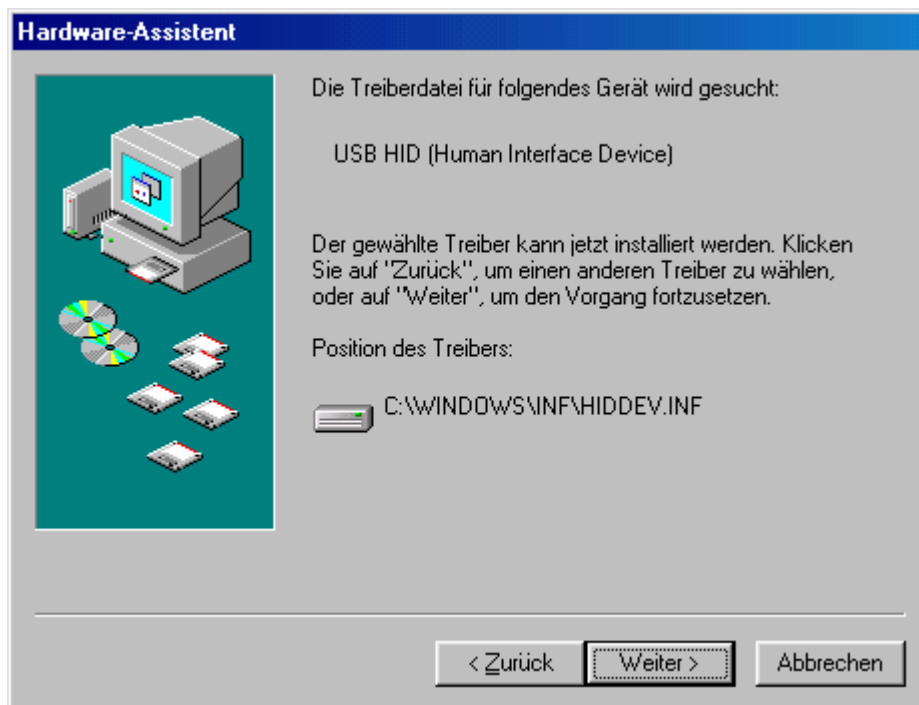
Hardware-Assistent

Die Treiberdatei für folgendes Gerät wird gesucht:

USB HID (Human Interface Device)

Der gewählte Treiber kann jetzt installiert werden. Klicken Sie auf "Zurück", um einen anderen Treiber zu wählen, oder auf "Weiter", um den Vorgang fortzusetzen.

Position des Treibers:

C:\WINDOWS\INF\HIDDEV.INF

< Zurück | Weiter > | Abbrechen